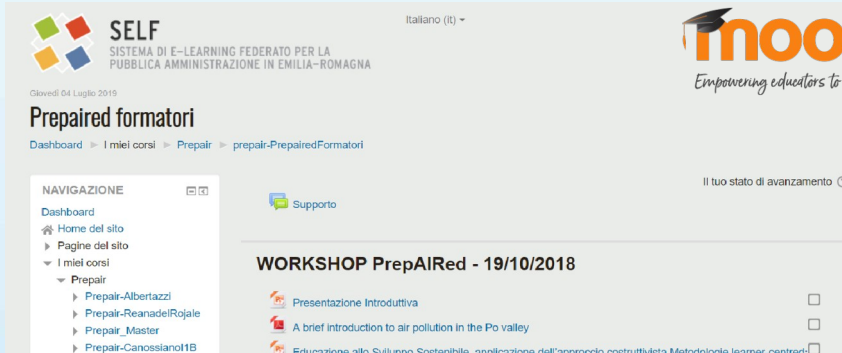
SELF
SISTEMA DI E-LEARNING FEDERATO PER LA PUBBLICA AMMINISTRAZIONE IN EMILIA-ROMAGNA

Italiano (it)

moo
Empowering educators to

Giovedì 04 Luglio 2019
Prepaired formatori

Dashboard ► I miei corsi ► Prepair ► prepair-PrepairedFormatori

NAVIGAZIONE
Dashboard
Home del sito
Pagine del sito
I miei corsi
Prepair
Prepair-Albertazzi
Prepair-ReanadelRojale
Prepair_Master
Prepair-Canossiano1B

Supporto

Il tuo stato di avanzamento

WORKSHOP PrepAIRed - 19/10/2018

Presentazione Introduttiva
A brief introduction to air pollution in the Po valley
Educazione allo Sviluppo Sostenibile, applicazione dell'approccio costruttivista Metodologie learner centred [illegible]